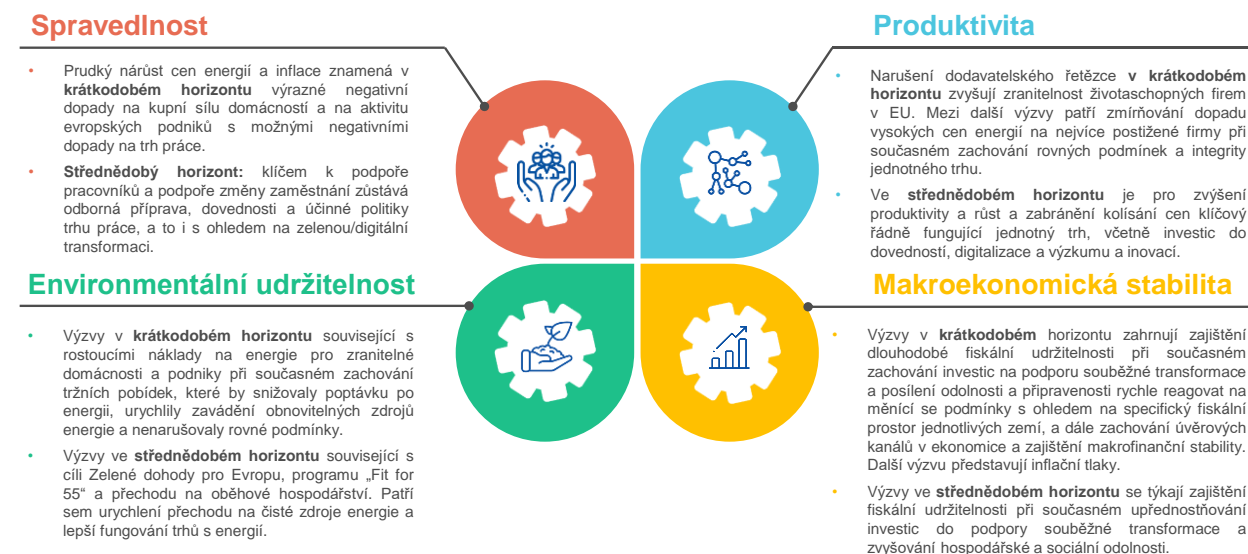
Spravedlnost

Prudký nárůst cen energií a inflace znamená v **krátkodobém horizontu** výrazné negativní dopady na kupní sílu domácností a na aktivitu evropských podniků s možnými negativními dopady na trh práce.

**Střednědobý horizont:** klíčem k podpoře pracovníků a podpoře změny zaměstnání zůstává odborná příprava, dovednosti a účinné politiky trhu práce, a to i s ohledem na zelenou/digitální transformaci.

Produktivita

Narušení dodavatelského řetězce **v krátkodobém horizontu** zvyšují zranitelnost životaschopných firem v EU. Mezi další výzvy patří zmírňování dopadu vysokých cen energií na nejvíce postižené firmy při současném zachování rovných podmínek a integrity jednotného trhu.

Ve **střednědobém horizontu** je pro zvýšení produktivity a růst a zabránění kolísání cen klíčový řádně fungující jednotný trh, včetně investic do dovedností, digitalizace a výzkumu a inovací.

Environmentální udržitelnost

Výzvy v **krátkodobém horizontu** související s rostoucími náklady na energie pro zranitelné domácnosti a podniky při současném zachování tržních pobídek, které by snižovaly poptávku po energii, urychlily zavádění obnovitelných zdrojů energie a nenarušovaly rovné podmínky.

Výzvy ve **střednědobém horizontu** související s cíli Zelené dohody pro Evropu, programu „Fit for 55" a přechodu na oběhové hospodářství. Patří sem urychlení přechodu na čisté zdroje energie a lepší fungování trhů s energií.

Makroekonomická stabilita

Výzvy v **krátkodobém** horizontu zahrnují zajištění dlouhodobé fiskální udržitelnosti při současném zachování investic na podporu souběžné transformace a posílení odolnosti a připravenosti rychle reagovat na měnící se podmínky s ohledem na specifický fiskální prostor jednotlivých zemí, a dále zachování úvěrových kanálů v ekonomice a zajištění makrofinanční stability. Další výzvu představují inflační tlaky.

Výzvy ve **střednědobém horizontu** se týkají zajištění fiskální udržitelnosti při současném upřednostňování investic do podpory souběžné transformace a zvyšování hospodářské a sociální odolnosti.